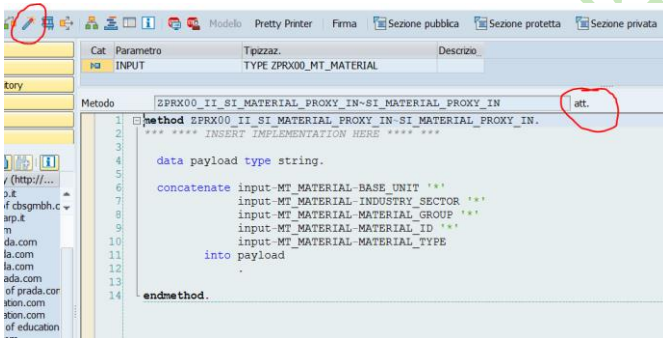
Modello Pretty Printer Firma Sezione pubblica Sezione protetta Sezione privata

| Cat | Parametro | Tipizzaz. | Descrizio |
|---|---|---|---|
| | INPUT | TYPE ZPRX00_MT_MATERIAL | |

tory

Metodo ZPRX00_II_SI_MATERIAL_PROXY_IN~SI_MATERIAL_PROXY_IN att.

y (http://...
p.it
f cbsgmbh.c
arp.it
m
rada.com
da.com
la.com
ada.com
of prada.cor
ation.com
ation.com
of education

1 method ZPRX00_II_SI_MATERIAL_PROXY_IN~SI_MATERIAL_PROXY_IN.
2 *** **** INSERT IMPLEMENTATION HERE **** ***
3
4 data payload type string.
5
6 concatenate input-MT_MATERIAL-BASE_UNIT '*'
7 input-MT_MATERIAL-INDUSTRY_SECTOR '*'
8 input-MT_MATERIAL-MATERIAL_GROUP '*'
9 input-MT_MATERIAL-MATERIAL_ID '*'
10 input-MT_MATERIAL-MATERIAL_TYPE
11 into payload
12 .
13
14 endmethod.